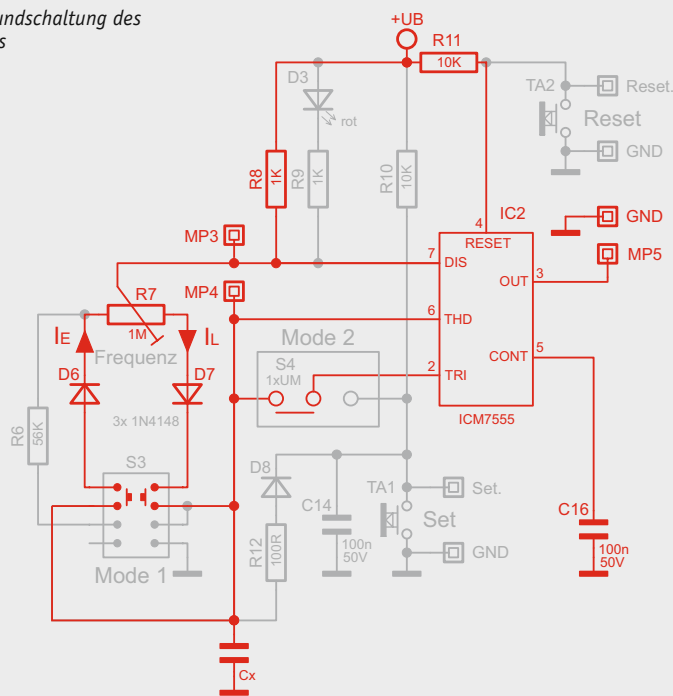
undschaltung des
s

+UB
R11
10K
TA2
Reset.
Reset
GND
D3
rot
R8
1K
R9
1K
R10
10K
IC2
4
RESET
GND
MP3
7
DIS
OUT
3
MP5
MP4
R7
6
THD
$I_E$
1M
$I_L$
Mode 2
CONT
5
Frequenz
S4
D6
D7
1xUM
2
TRI
R6
56K
3x 1N4148
ICM7555
S3
D8
TA1
Set.
C14
Set
C16
R12
100R
100n
50V
GND
100n
50V
Mode 1
Cx